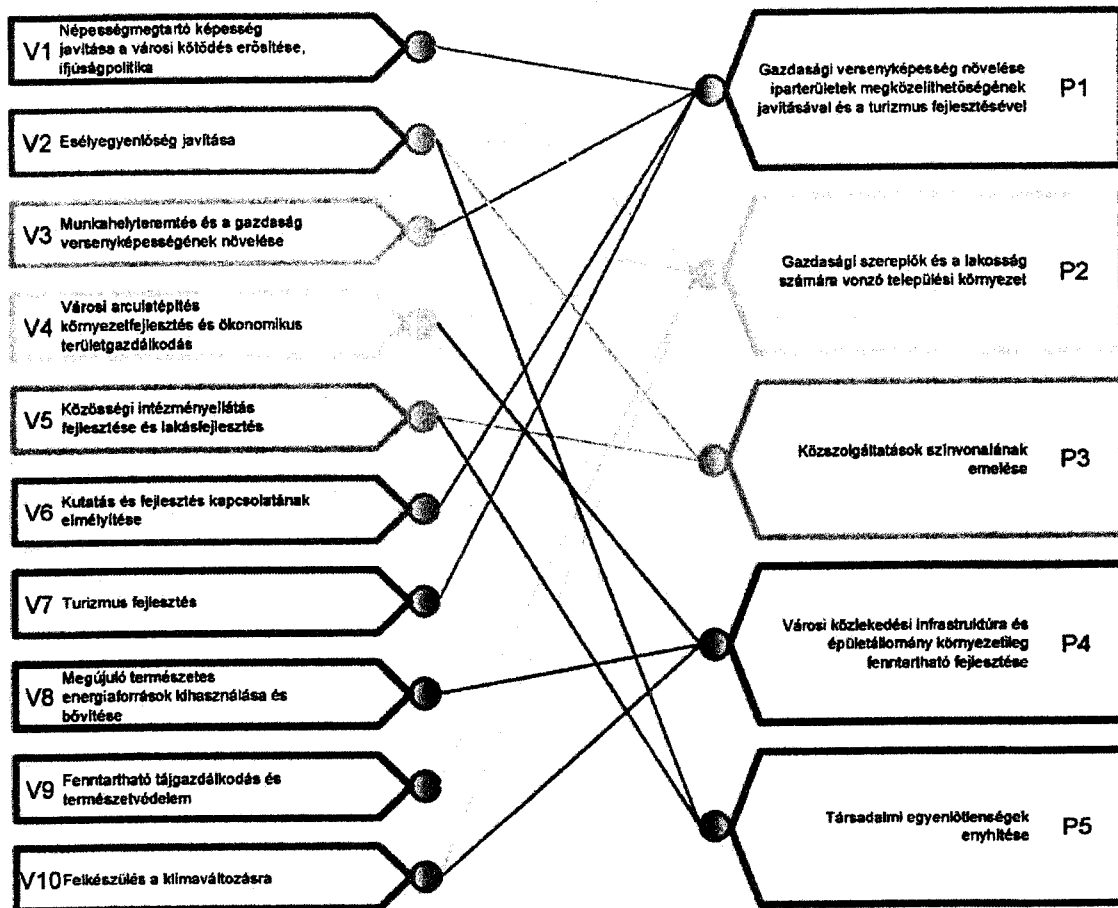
V1 Népességmegtartó képesség javítása a városi kötődés erősítése, ifjúságpolitika

V2 Esélyegyenlőség javítása

V3 Munkahelyteremtés és a gazdaság versenyképességének növelése

V4 Városi arculatépítés környezetfejlesztés és ökonomikus területgazdálkodás

V5 Közösségi intézményellátás fejlesztése és lakásfejlesztés

V6 Kutatás és fejlesztés kapcsolatának elmélyítése

V7 Turizmus fejlesztés

V8 Megújuló természetes energiaforrások kihasználása és bővítése

V9 Fenntartható tájgazdálkodás és természetvédelem

V10 Felkészülés a klímaváltozásra

Gazdasági versenyképesség növelése iparterületek megközelíthetőségének javításával és a turizmus fejlesztésével P1

Gazdasági szereplők és a lakosság számára vonzó települési környezet P2

Közszolgáltatások színvonalának emelése P3

Városi közlekedési infrastruktúra és épületállomány környezetileg fenntartható fejlesztése P4

Társadalmi egyenlőtlenségek enyhítése P5